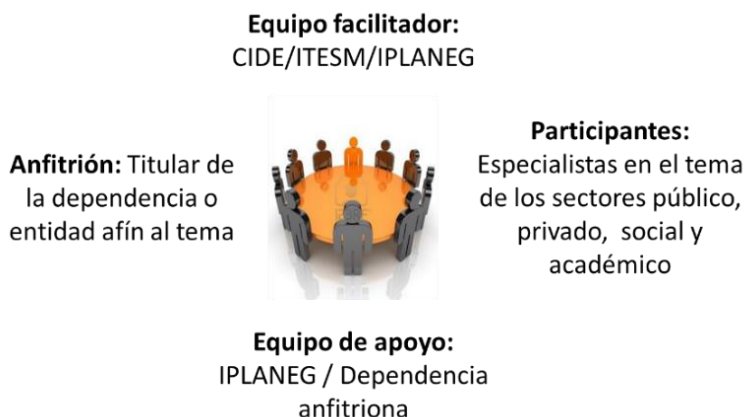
**Equipo facilitador:**
CIDE/ITESM/IPLANEG

**Anfitrión:** Titular de la dependencia o entidad afín al tema

**Participantes:**
Especialistas en el tema de los sectores público, privado, social y académico

**Equipo de apoyo:**
IPLANEG / Dependencia anfitriona